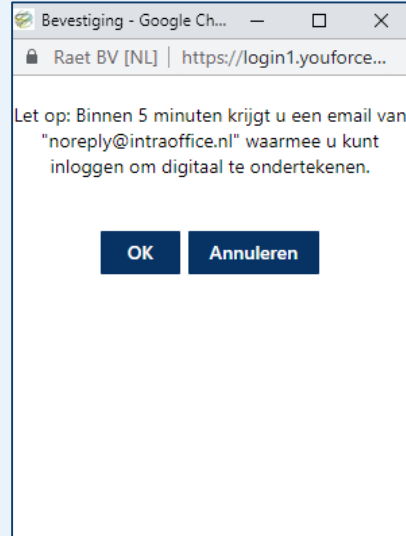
Bevestiging - Google Ch...

Raet BV [NL] | https://login1.youforce...

Let op: Binnen 5 minuten krijgt u een email van "noreply@intraoffice.nl" waarmee u kunt inloggen om digitaal te ondertekenen.

OK

Annuleren